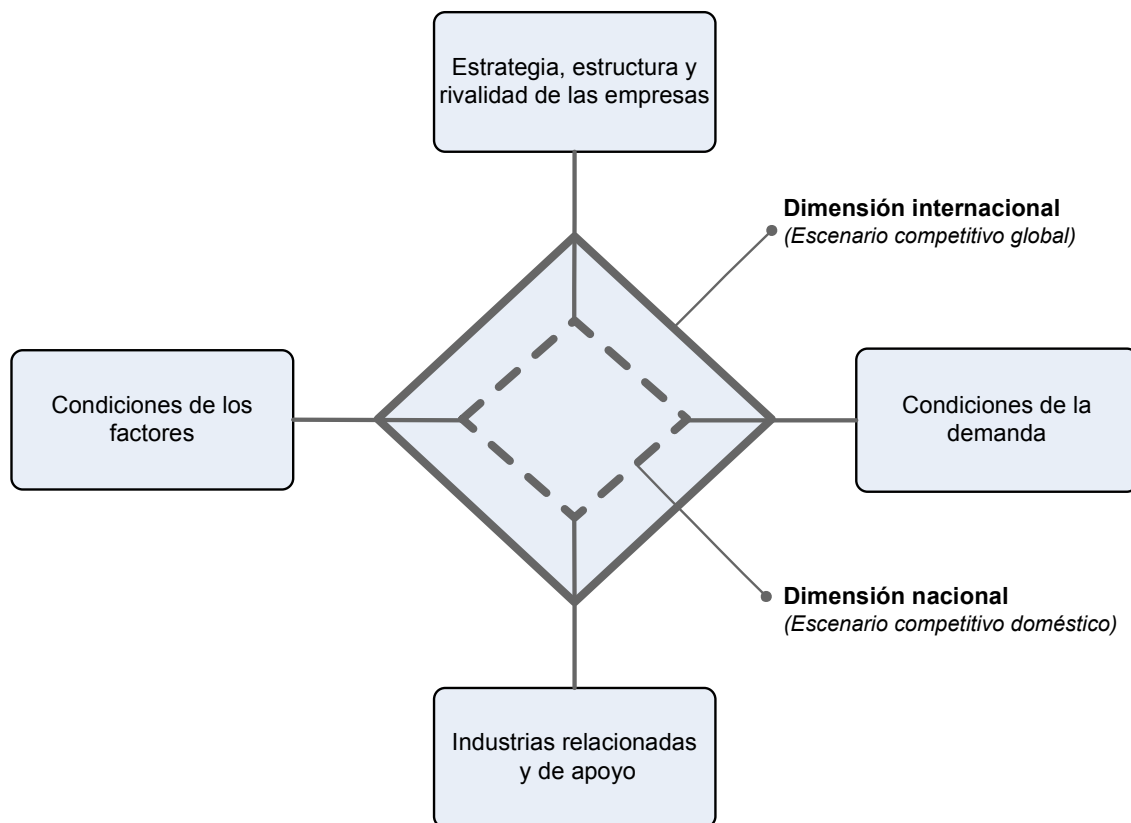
Estrategia, estructura y rivalidad de las empresas

Dimensión internacional
(Escenario competitivo global)

Condiciones de los factores

Condiciones de la demanda

Dimensión nacional
(Escenario competitivo doméstico)

Industrias relacionadas y de apoyo